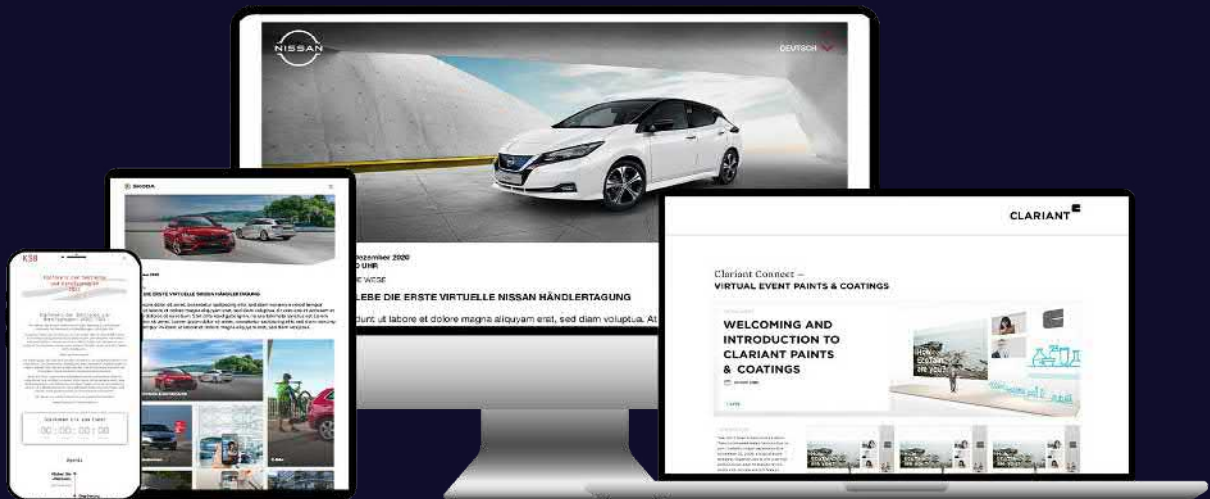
NISSAN

DEUTSCH

Dezember 2020
UHR

LEBE DIE ERSTE VIRTUELLE NISSAN HÄNDLERTAGUNG

dunt ut labore et dolore magna aliquyam erat, sed diam voluptua. At

ŠKODA

DIE ERSTE VIRTUELLE SKODA HÄNDLERTAGUNG

KSB

00 : 00 : 00 : 00

CLARIANT

Clariant Connect –
VIRTUAL EVENT PAINTS & COATINGS

WELCOMING AND INTRODUCTION TO CLARIANT PAINTS & COATINGS